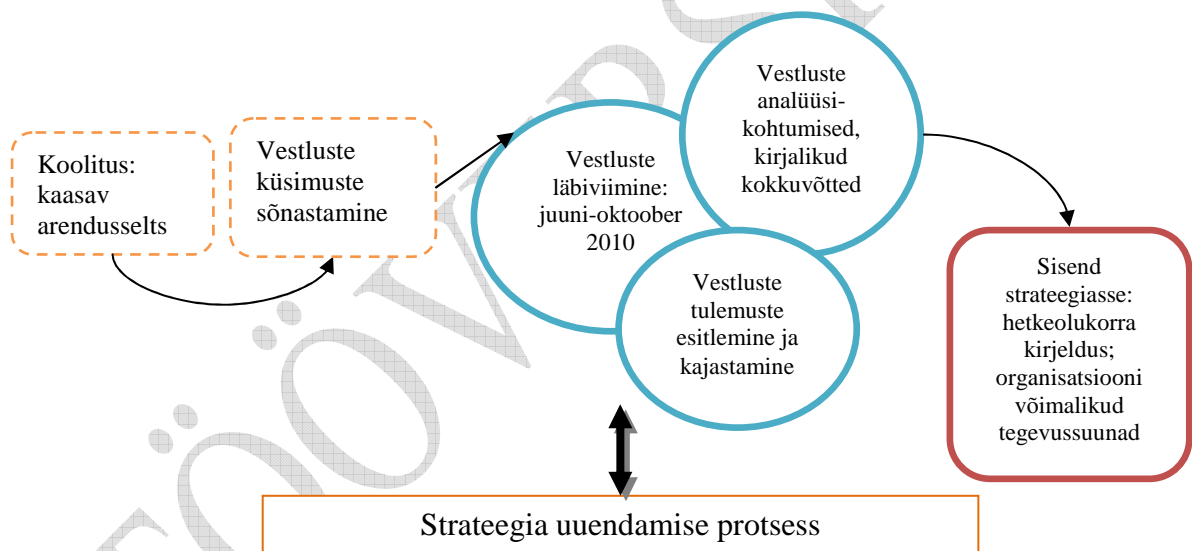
Koolitus: kaasav arendusselts

Vestluste küsimuste sõnastamine

Vestluste läbiviimine: juuni-oktoober 2010

Vestluste analüüsi-kohtumised, kirjalikud kokkuvõtted

Vestluste tulemuste esitlemine ja kajastamine

Sisend strateegiasse: hetkeolukorra kirjeldus; organisatsiooni võimalikud tegevussuunad

Strateegia uuendamise protsess